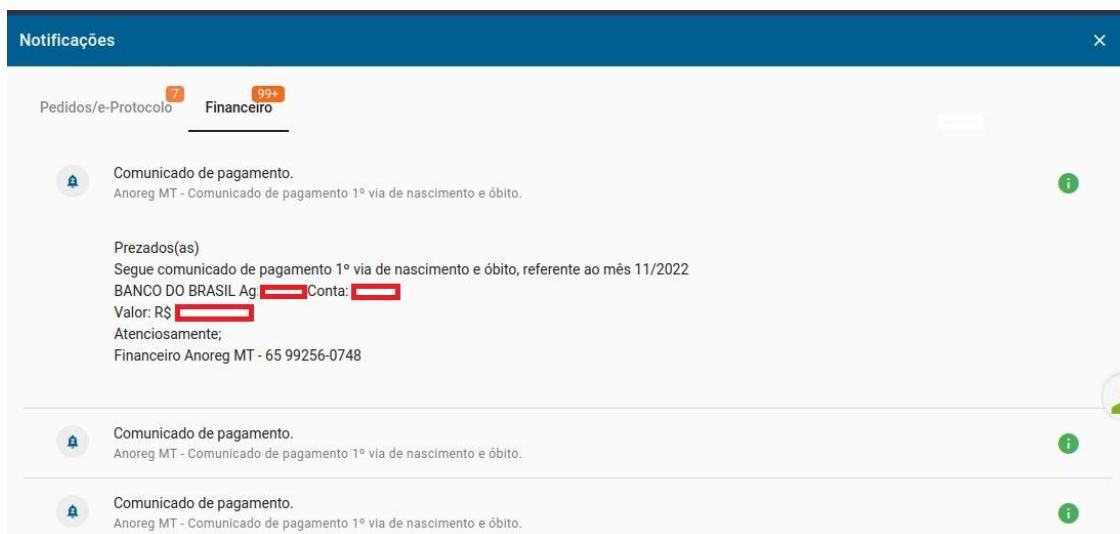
Notificações

×

Pedidos/e-Protocolo 7

Financeiro 99+

Comunicado de pagamento.
Anoreg MT - Comunicado de pagamento 1º via de nascimento e óbito.

Prezados(as)
Segue comunicado de pagamento 1º via de nascimento e óbito, referente ao mês 11/2022
BANCO DO BRASIL Ag: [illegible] Conta: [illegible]
Valor: R$ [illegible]
Atenciosamente;
Financeiro Anoreg MT - 65 99256-0748

Comunicado de pagamento.
Anoreg MT - Comunicado de pagamento 1º via de nascimento e óbito.

Comunicado de pagamento.
Anoreg MT - Comunicado de pagamento 1º via de nascimento e óbito.